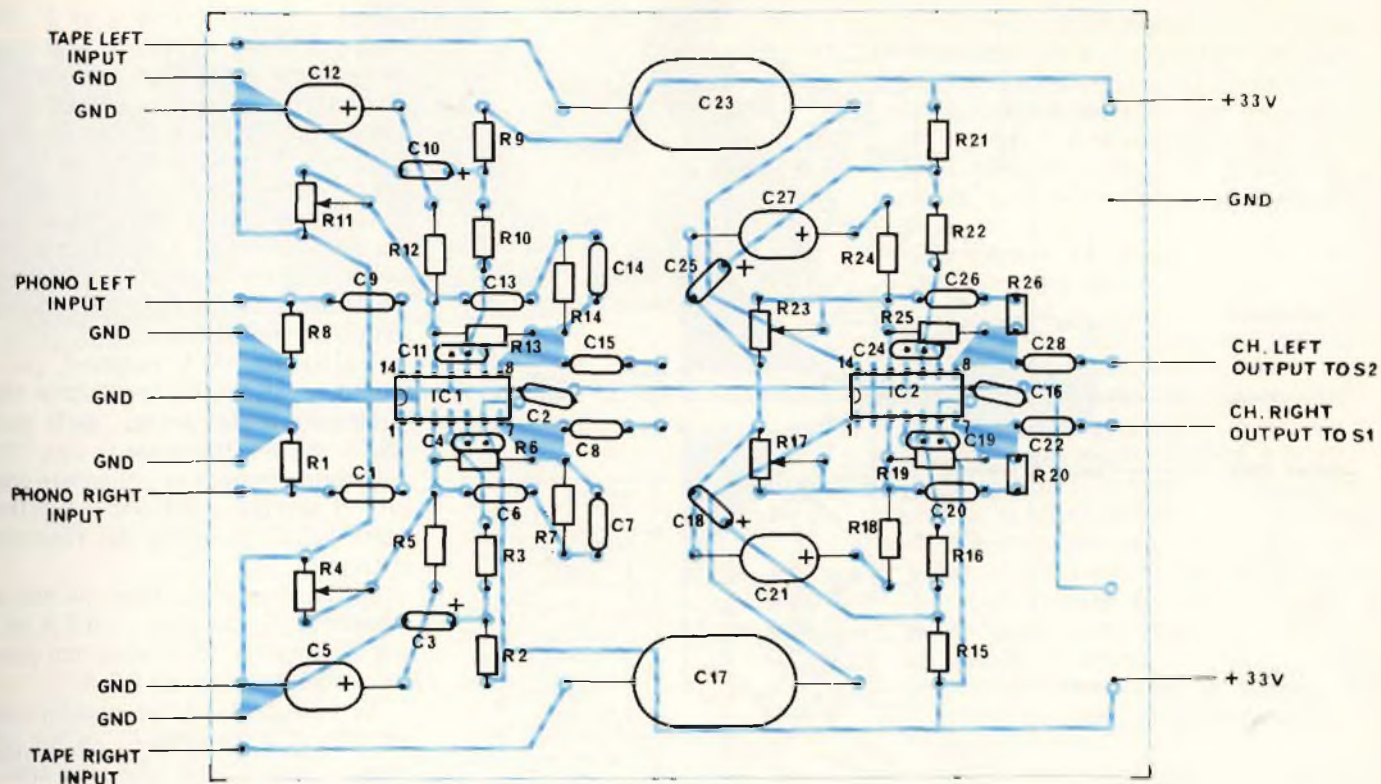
TAPE LEFT INPUT
GND
GND
C12
+
C23
+33V
R9
C10
+
R21
GND
R11
C27
+
R12
R10
R22
R24
PHONO LEFT INPUT
C9
C13
C14
C25
+
C26
R26
GND
R8
R14
R23
R25
C11
R13
C15
C24
C28
CH. LEFT OUTPUT TO S2
14
8
14
8
GND
IC1
C2
IC2
C16
1
7
1
7
C22
CH. RIGHT OUTPUT TO S1
C4
R6
C8
R17
C19
GND
R1
R19
R20
PHONO RIGHT INPUT
C1
C6
C20
R5
R3
R7
C7
C18
+
R18
R16
R4
C21
+
+
C3
R2
R15
C5
GND
+
C17
+33V
GND
TAPE RIGHT INPUT